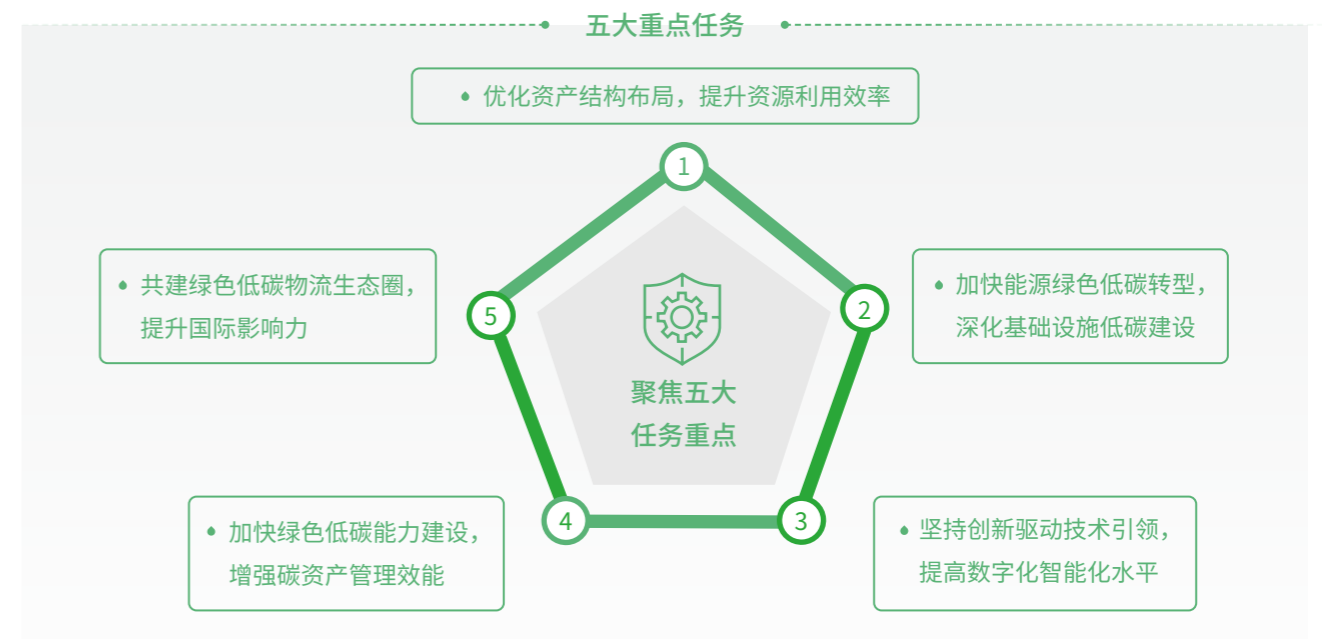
五大重点任务

• 优化资产结构布局，提升资源利用效率

1

• 共建绿色低碳物流生态圈，提升国际影响力

5

聚焦五大任务重点

2

• 加快能源绿色低碳转型，深化基础设施低碳建设

4

3

• 加快绿色低碳能力建设，增强碳资产管理效能

• 坚持创新驱动技术引领，提高数字化智能化水平